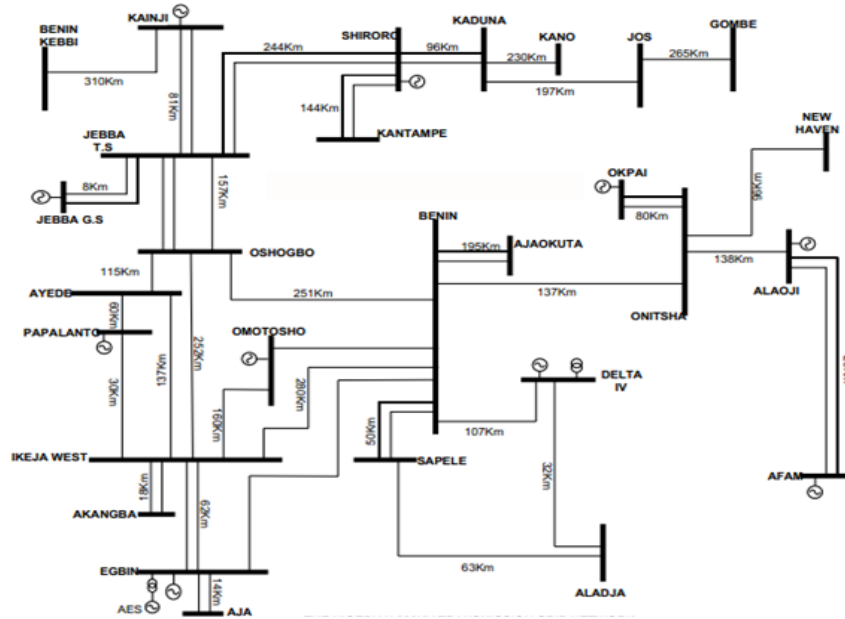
BENIN KEBBI
KAINJI
310Km
81Km
244Km
SHIRORO
96Km
KADUNA
KANO
230Km
JOS
GOMBE
265Km
197Km
144Km
KANTAMPE
JEBBA T.S
8Km
JEBBA G.S
157Km
NEW HAVEN
OKPAI
96Km
80Km
BENIN
195Km
AJAOKUTA
OSHOGBO
115Km
138Km
ALAOJI
251Km
137Km
ONITSHA
AYEDE
60Km
PAPALANTO
OMOTOSHO
252Km
137Km
30Km
280Km
DELTA IV
160Km
50Km
107Km
IKEJA WEST
SAPELE
32Km
AFAM
18Km
AKANGBA
62Km
63Km
ALADJA
EGBIN
14Km
AES
AJA
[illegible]